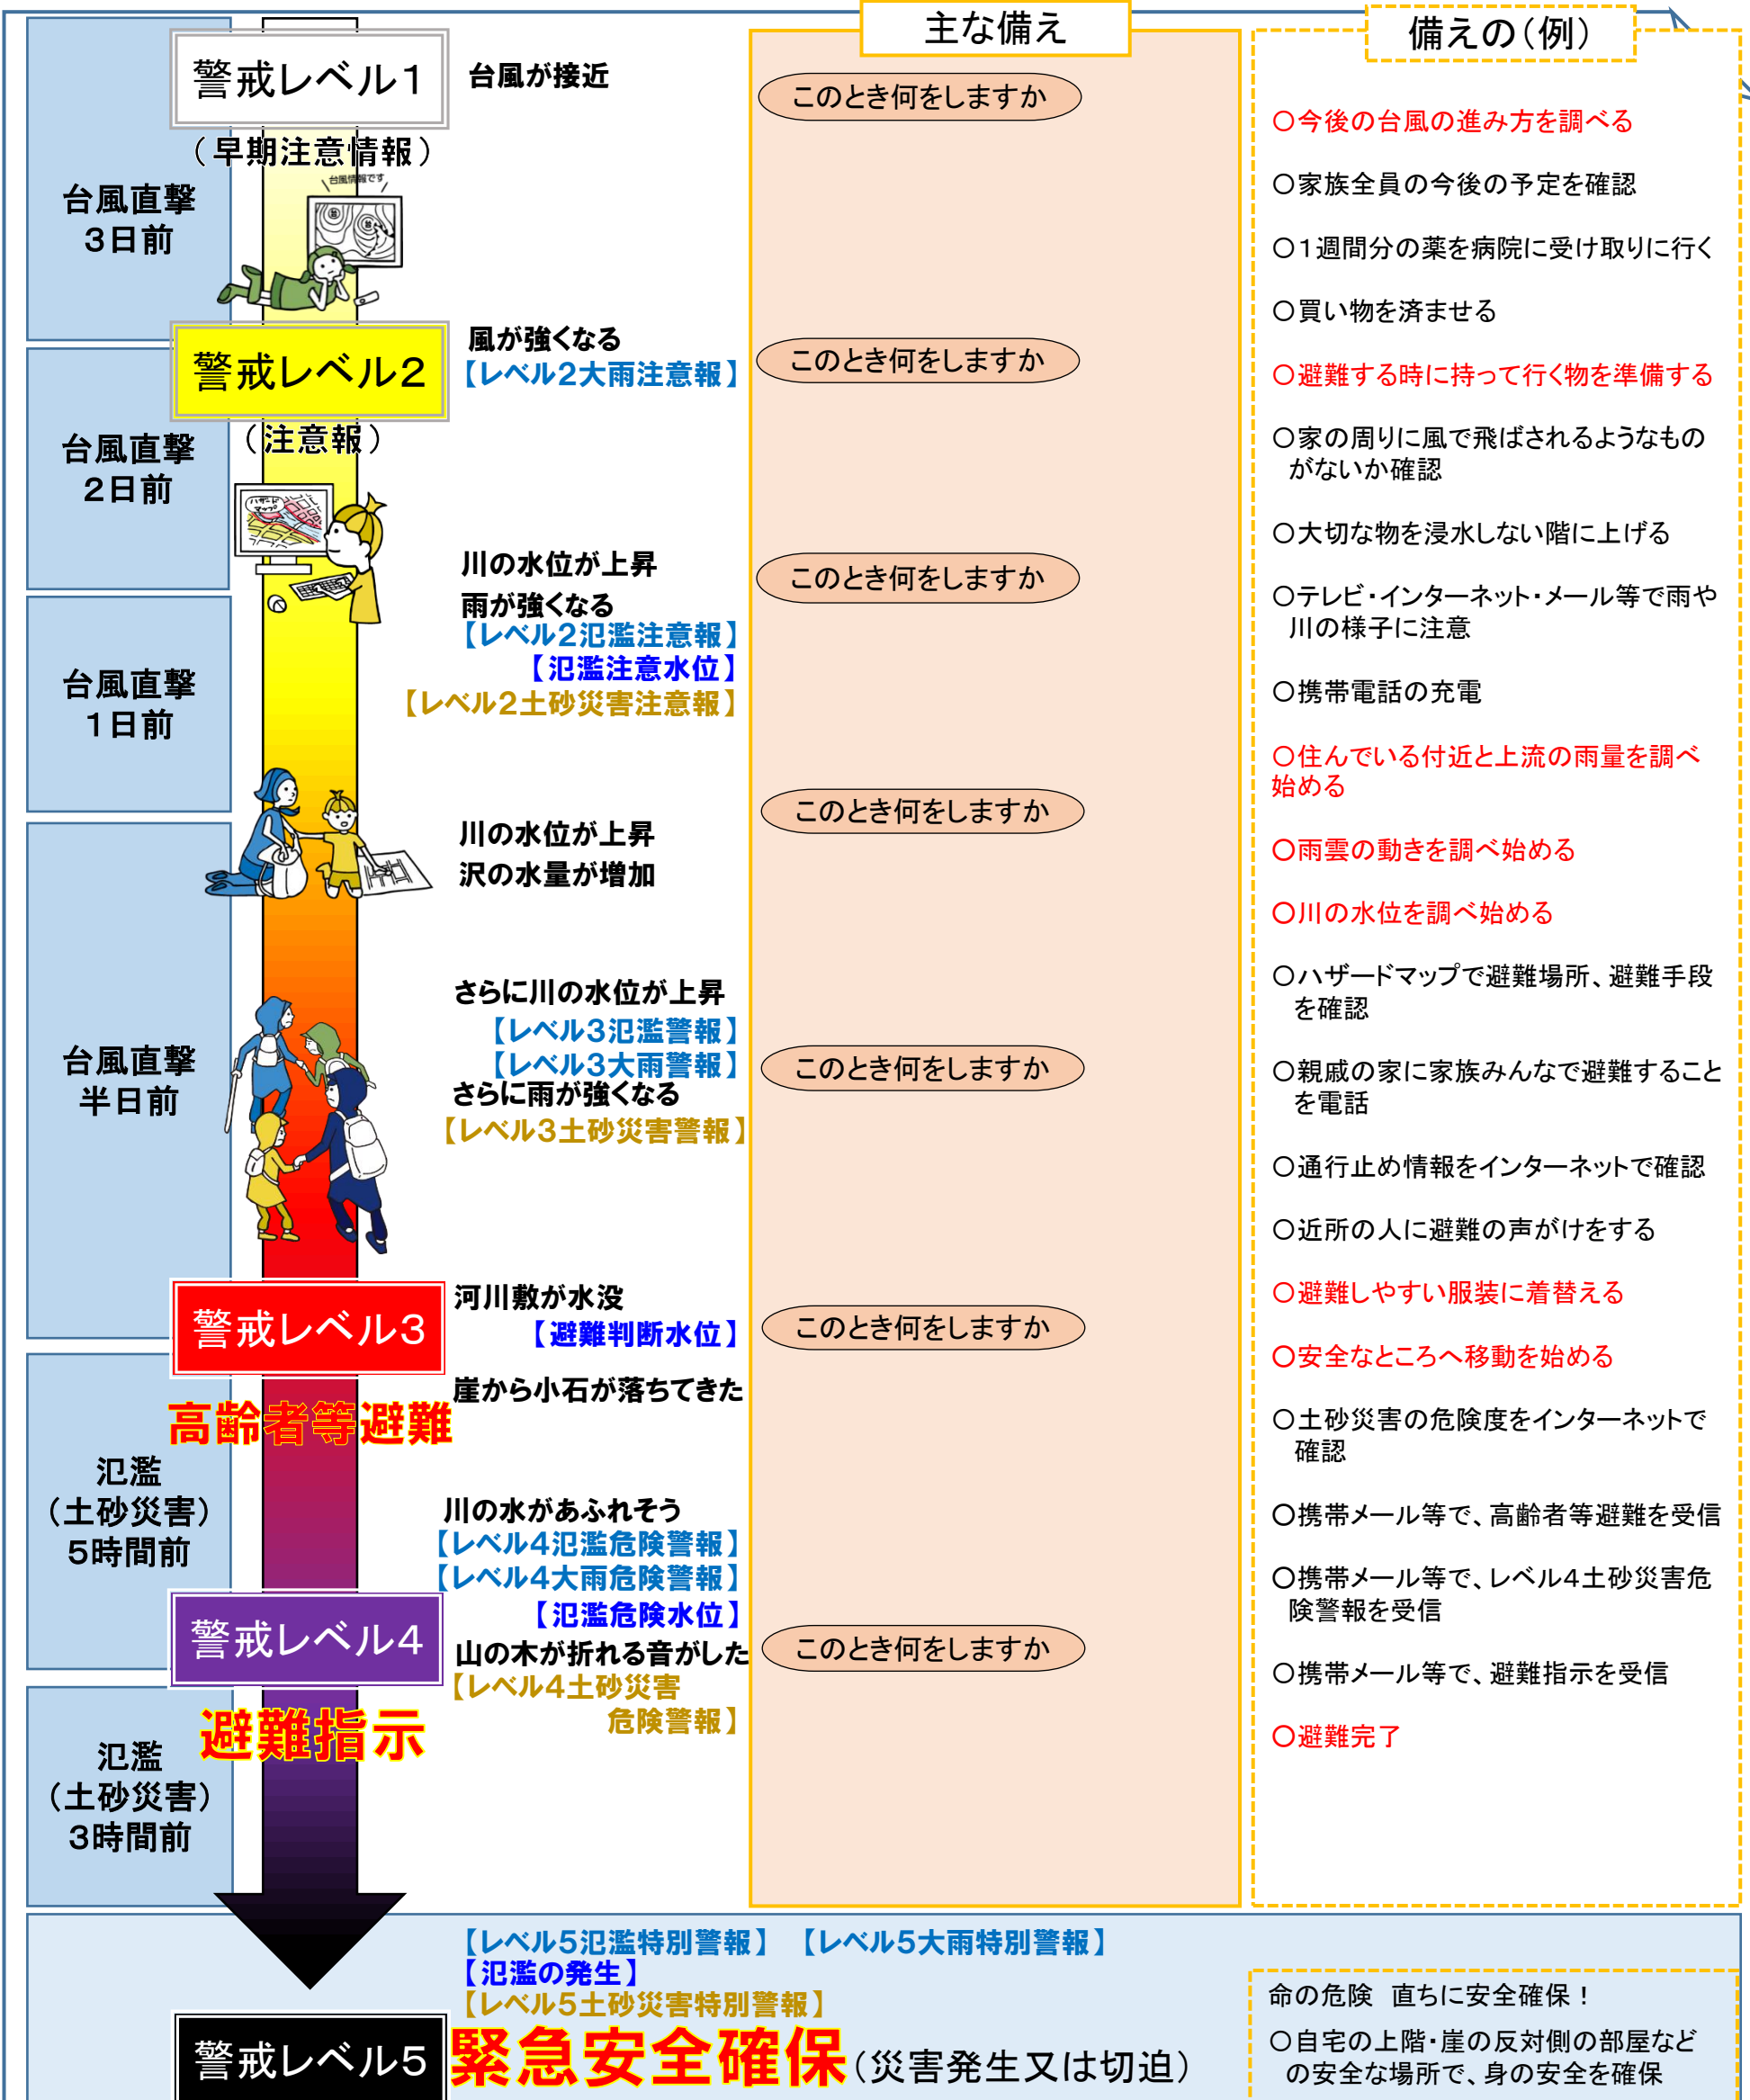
主な備え

備えの（例）

台風直撃
３日前

警戒レベル１

（早期注意情報）

台風情報です

台風が接近

このとき何をしますか

〇今後の台風の進み方を調べる

〇家族全員の今後の予定を確認

〇１週間分の薬を病院に受け取りに行く

〇買い物を済ませる

台風直撃
２日前

警戒レベル２

（注意報）

風が強くなる
【レベル２大雨注意報】

このとき何をしますか

〇避難する時に持って行く物を準備する

〇家の周りに風で飛ばされるようなものがないか確認

〇大切な物を浸水しない階に上げる

川の水位が上昇
雨が強くなる
【レベル２氾濫注意報】
【氾濫注意水位】
【レベル２土砂災害注意報】

このとき何をしますか

〇テレビ・インターネット・メール等で雨や川の様子に注意

〇携帯電話の充電

台風直撃
１日前

〇住んでいる付近と上流の雨量を調べ始める

川の水位が上昇
沢の水量が増加

このとき何をしますか

〇雨雲の動きを調べ始める

〇川の水位を調べ始める

〇ハザードマップで避難場所、避難手段を確認

台風直撃
半日前

さらに川の水位が上昇
【レベル３氾濫警報】
【レベル３大雨警報】
さらに雨が強くなる
【レベル３土砂災害警報】

このとき何をしますか

〇親戚の家に家族みんなで避難することを電話

〇通行止め情報をインターネットで確認

〇近所の人に避難の声がけをする

警戒レベル３

河川敷が水没
【避難判断水位】

このとき何をしますか

〇避難しやすい服装に着替える

〇安全なところへ移動を始める

崖から小石が落ちてきた

高齢者等避難

氾濫
（土砂災害）
５時間前

〇土砂災害の危険度をインターネットで確認

川の水があふれそう
【レベル４氾濫危険警報】
【レベル４大雨危険警報】
【氾濫危険水位】

〇携帯メール等で、高齢者等避難を受信

〇携帯メール等で、レベル４土砂災害危険警報を受信

警戒レベル４

山の木が折れる音がした
【レベル４土砂災害危険警報】

このとき何をしますか

〇携帯メール等で、避難指示を受信

避難指示

〇避難完了

氾濫
（土砂災害）
３時間前

【レベル５氾濫特別警報】 【レベル５大雨特別警報】
【氾濫の発生】
【レベル５土砂災害特別警報】

命の危険　直ちに安全確保！

〇自宅の上階・崖の反対側の部屋などの安全な場所で、身の安全を確保

警戒レベル５

緊急安全確保（災害発生又は切迫）